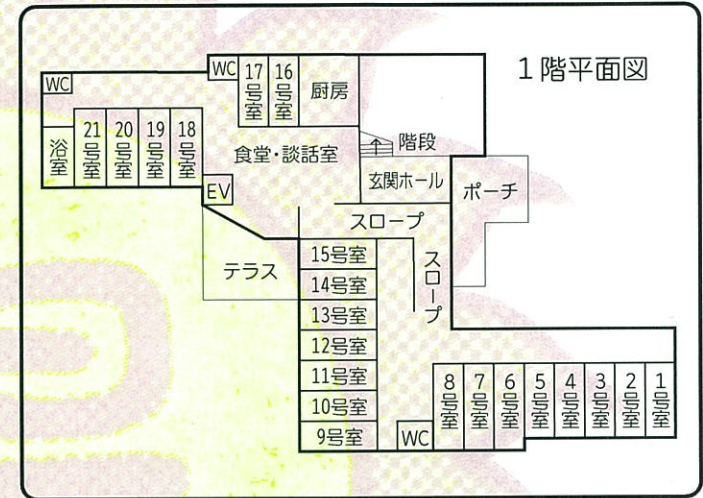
1階平面図

WC
WC
17号室
16号室
厨房
浴室
21号室
20号室
19号室
18号室
階段
食堂・談話室
玄関ホール
ポーチ
EV
スロープ
15号室
テラス
14号室
スロープ
13号室
12号室
11号室
10号室
9号室
WC
8号室
7号室
6号室
5号室
4号室
3号室
2号室
1号室